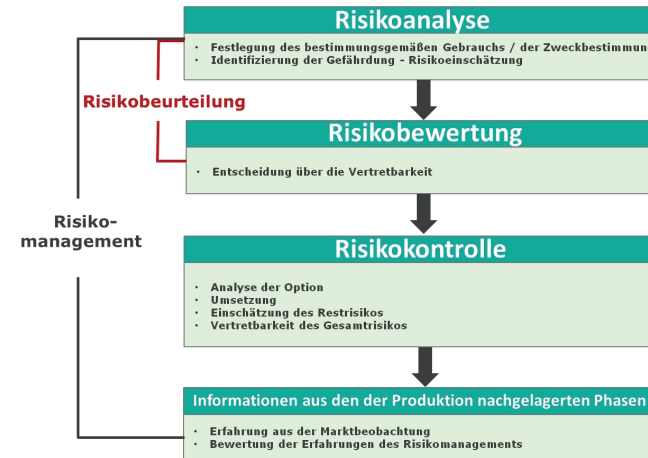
Risikoanalyse

- Festlegung des bestimmungsgemäßen Gebrauchs / der Zweckbestimmun
- Identifizierung der Gefährdung - Risikoeinschätzung

Risikobeurteilung

Risikobewertung

- Entscheidung über die Vertretbarkeit

Risiko-
management

Risikokontrolle

- Analyse der Option
- Umsetzung
- Einschätzung des Restrisikos
- Vertretbarkeit des Gesamtrisikos

Informationen aus den der Produktion nachgelagerten Phasen

- Erfahrung aus der Marktbeobachtung
- Bewertung der Erfahrungen des Risikomanagements